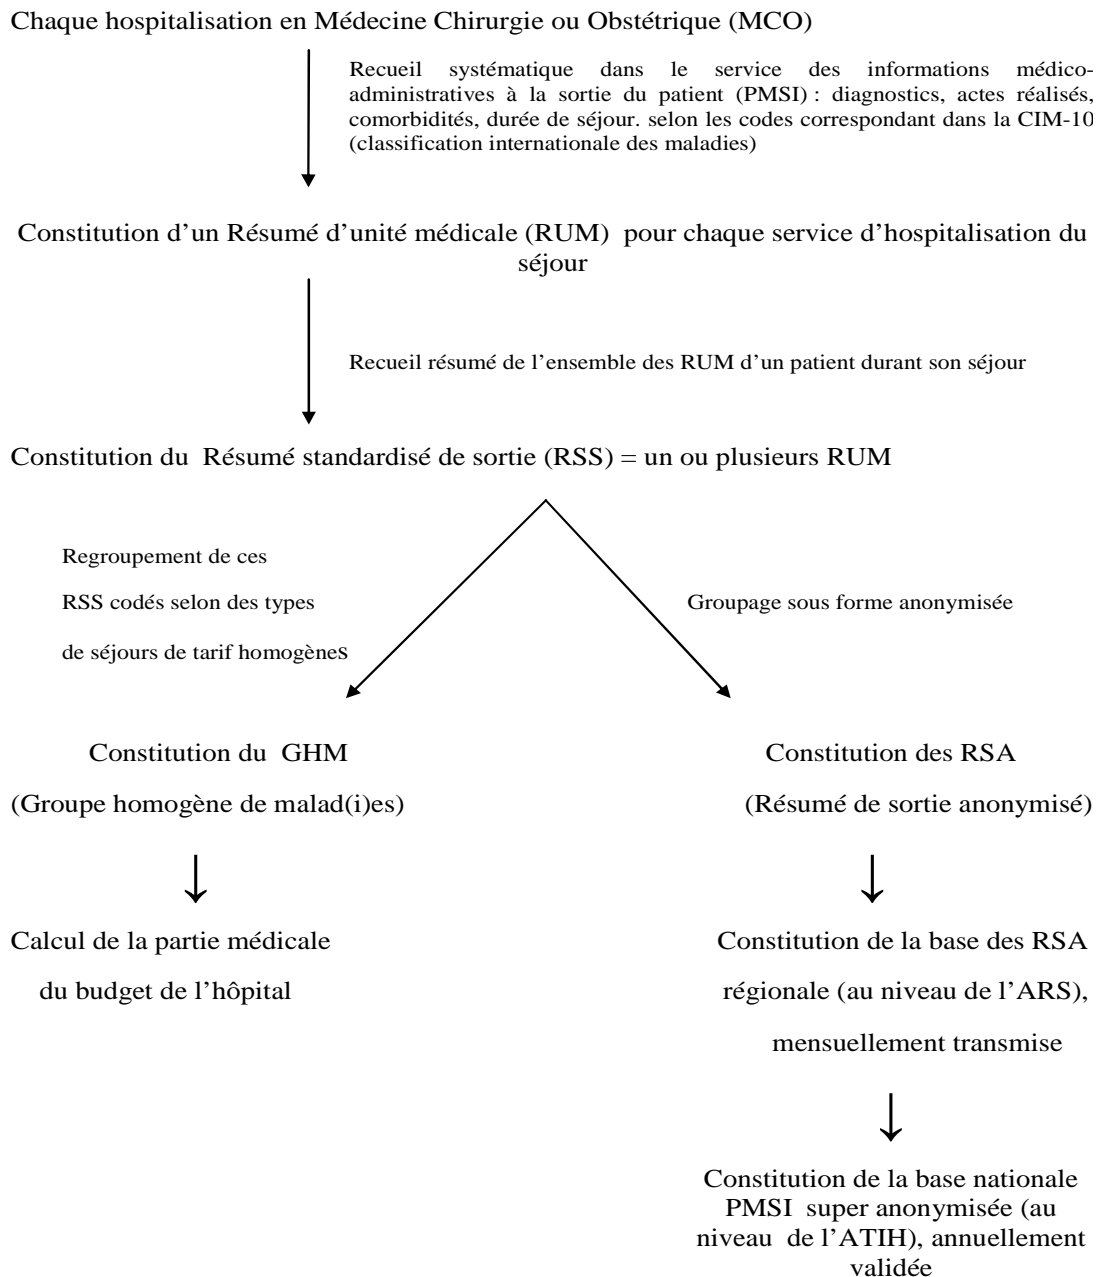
Chaque hospitalisation en Médecine Chirurgie ou Obstétrique (MCO)

Recueil systématique dans le service des informations médico-administratives à la sortie du patient (PMSI) : diagnostics, actes réalisés, comorbidités, durée de séjour. selon les codes correspondant dans la CIM-10 (classification internationale des maladies)

Constitution d'un Résumé d'unité médicale (RUM) pour chaque service d'hospitalisation du séjour

Recueil résumé de l'ensemble des RUM d'un patient durant son séjour

Constitution du Résumé standardisé de sortie (RSS) = un ou plusieurs RUM

Regroupement de ces RSS codés selon des types de séjours de tarif homogènes

Groupage sous forme anonymisée

Constitution du GHM

(Groupe homogène de malad(i)es)

Calcul de la partie médicale du budget de l'hôpital

Constitution des RSA

(Résumé de sortie anonymisé)

Constitution de la base des RSA régionale (au niveau de l'ARS), mensuellement transmise

Constitution de la base nationale PMSI super anonymisée (au niveau de l'ATIH), annuellement validée